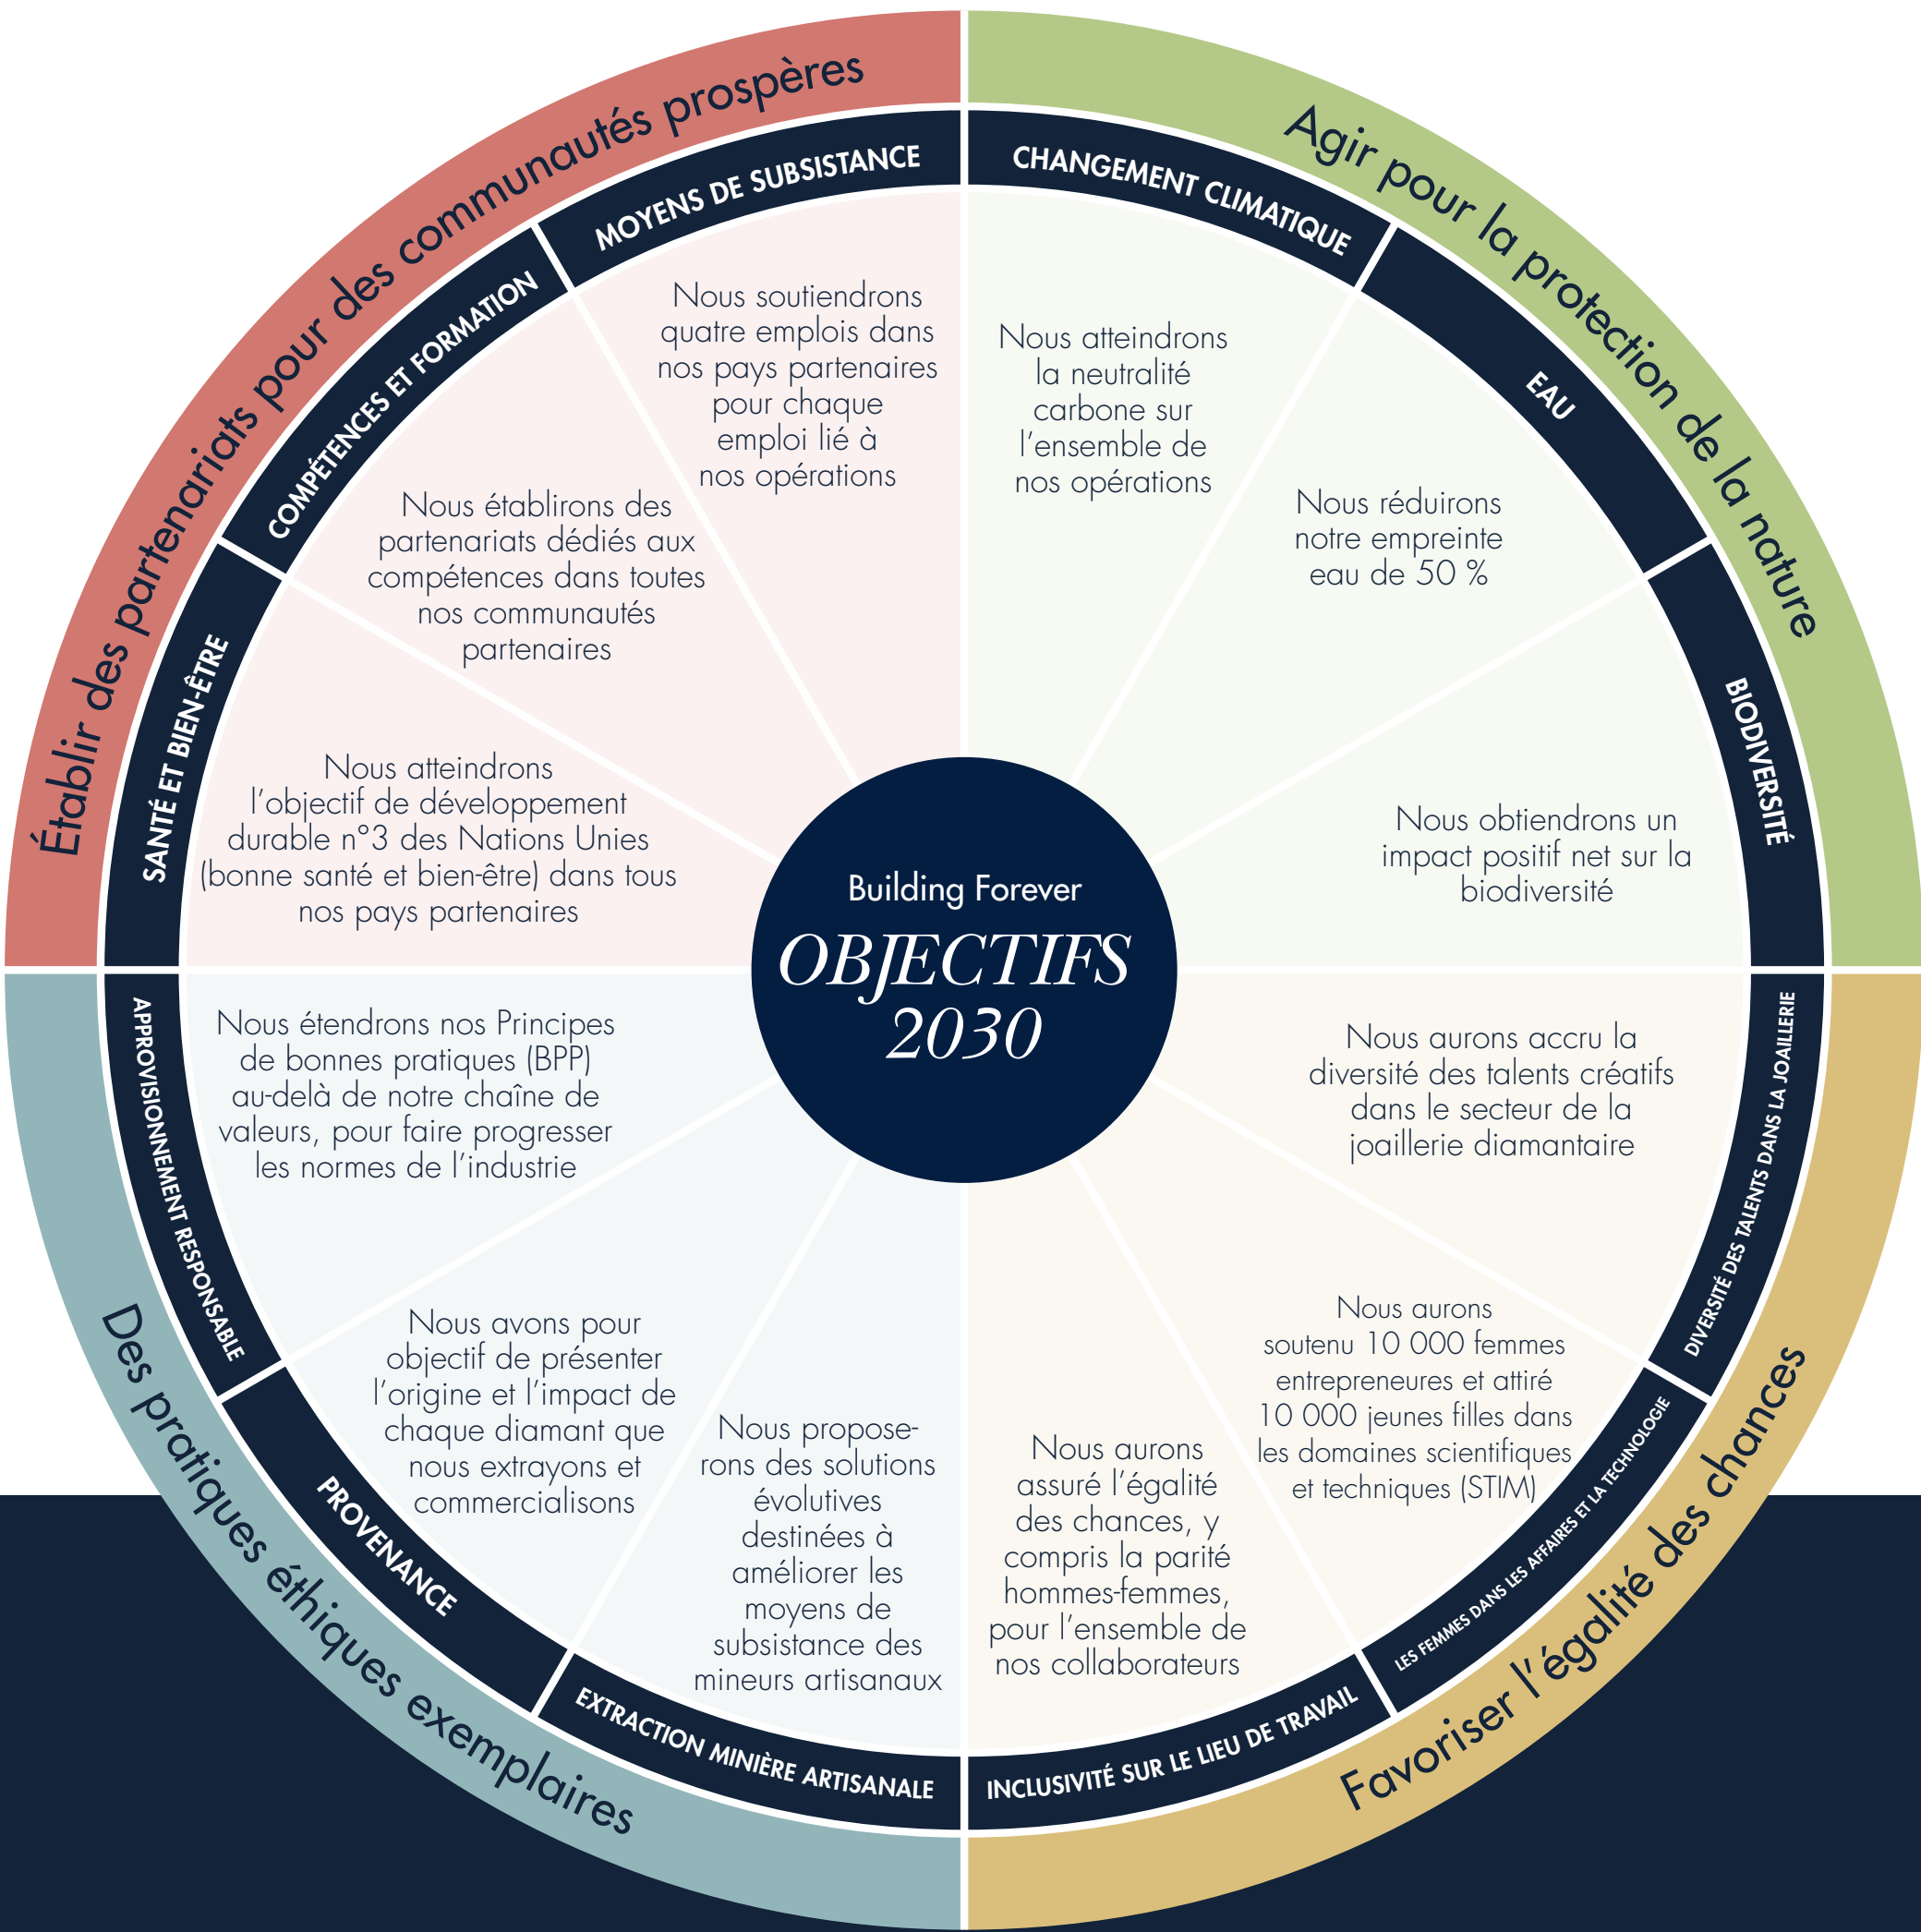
Établir des partenariats pour des communautés prospères

MOYENS DE SUBSISTANCE

Nous soutiendrons quatre emplois dans nos pays partenaires pour chaque emploi lié à nos opérations

COMPÉTENCES ET FORMATION

Nous établirons des partenariats dédiés aux compétences dans toutes nos communautés partenaires

SANTÉ ET BIEN-ÊTRE

Nous atteindrons l'objectif de développement durable n°3 des Nations Unies (bonne santé et bien-être) dans tous nos pays partenaires

Agir pour la protection de la nature

CHANGEMENT CLIMATIQUE

Nous atteindrons la neutralité carbone sur l'ensemble de nos opérations

EAU

Nous réduirons notre empreinte eau de 50 %

BIODIVERSITÉ

Nous obtiendrons un impact positif net sur la biodiversité

Building Forever
OBJECTIFS 2030

Des pratiques éthiques exemplaires

APPROVISIONNEMENT RESPONSABLE

Nous étendrons nos Principes de bonnes pratiques (BPP) au-delà de notre chaîne de valeurs, pour faire progresser les normes de l'industrie

PROVENANCE

Nous avons pour objectif de présenter l'origine et l'impact de chaque diamant que nous extrayons et commercialisons

EXTRACTION MINIÈRE ARTISANALE

Nous proposerons des solutions évolutives destinées à améliorer les moyens de subsistance des mineurs artisanaux

Favoriser l'égalité des chances

DIVERSITÉ DES TALENTS DANS LA JOAILLERIE

Nous aurons accru la diversité des talents créatifs dans le secteur de la joaillerie diamantaire

LES FEMMES DANS LES AFFAIRES ET LA TECHNOLOGIE

Nous aurons soutenu 10 000 femmes entrepreneures et attiré 10 000 jeunes filles dans les domaines scientifiques et techniques (STIM)

INCLUSIVITÉ SUR LE LIEU DE TRAVAIL

Nous aurons assuré l'égalité des chances, y compris la parité hommes-femmes, pour l'ensemble de nos collaborateurs